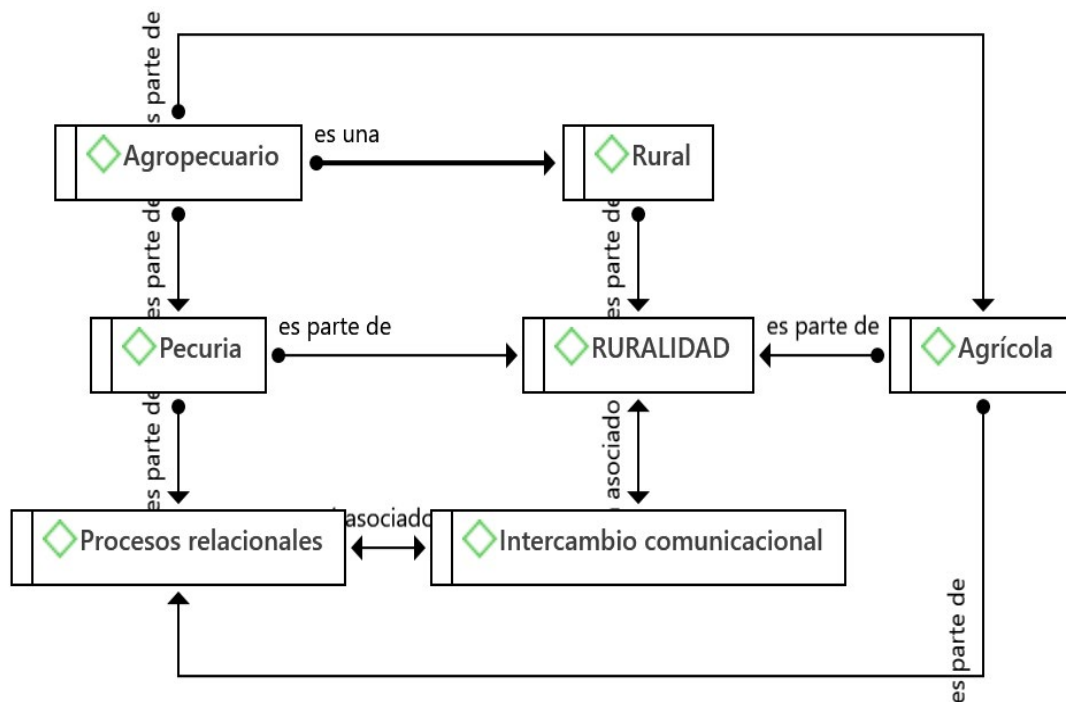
es parte de

Agropecuario

es una

Rural

es parte de

es parte de

Pecuria

es parte de

RURALIDAD

es parte de

Agrícola

es parte de

asociado

Procesos relacionales

asociado

Intercambio comunicacional

es parte de